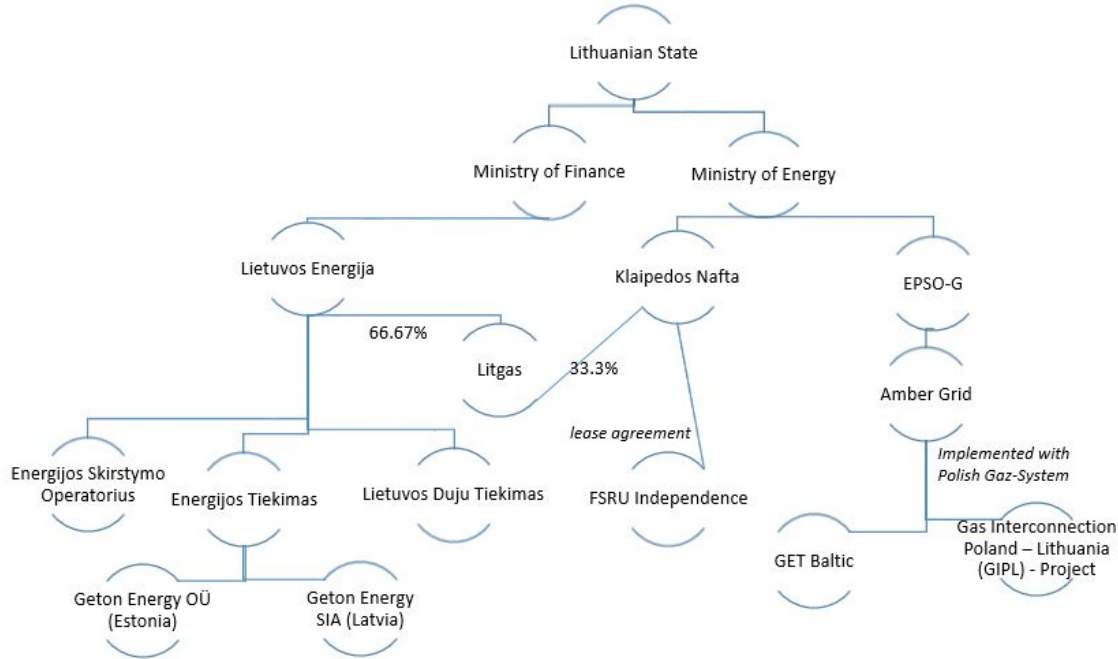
Lithuanian State

Ministry of Finance

Ministry of Energy

Lietuvos Energija

Klaipedos Nafta

EPSO-G

66.67%

Litgas

33.3%

Amber Grid

lease agreement

Implemented with Polish Gaz-System

Energijos Skirstymo Operatorius

Energijos Tiekimas

Lietuvos Duju Tiekimas

FSRU Independence

GET Baltic

Gas Interconnection Poland – Lithuania (GIPL) - Project

Geton Energy OÜ (Estonia)

Geton Energy SIA (Latvia)